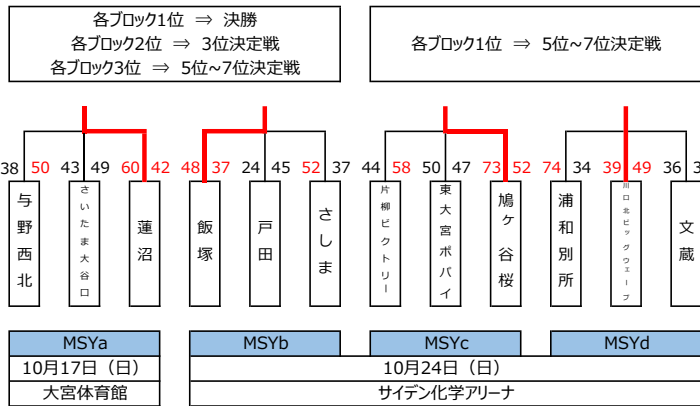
各ブロック1位 ⇒ 決勝
各ブロック2位 ⇒ 3位決定戦
各ブロック3位 ⇒ 5位~7位決定戦

各ブロック1位 ⇒ 5位~7位決定戦

38 50 43 49 60 42
48 37 24 45 52 37
44 58 50 47 73 52
74 34 39 49 36 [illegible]

与野西北
さいたま大谷口
蓮沼
飯塚
戸田
さしま
片柳ビクトリー
東大宮ボバイ
鳩ヶ谷桜
浦和別所
川口北ビッグウェーブ
文蔵

| MSYa | MSYb | MSYc | MSYd |
|---|---|---|---|
| 10月17日（日） | 10月24日（日） | | |
| 大宮体育館 | サイデン化学アリーナ | | |